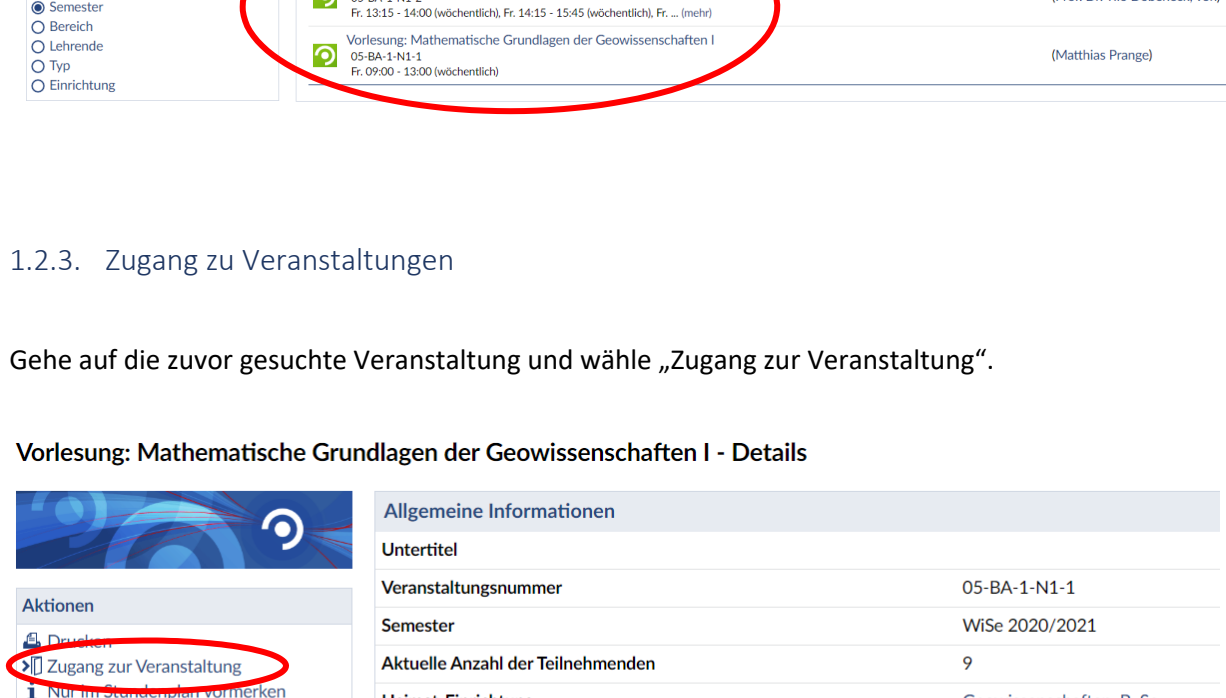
Semester
Bereich
Lehrende
Typ
Einrichtung

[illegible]
Fr. 13:15 - 14:00 (wöchentlich), Fr. 14:15 - 15:45 (wöchentlich), Fr. ... (mehr)
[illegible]

Vorlesung: Mathematische Grundlagen der Geowissenschaften I
05-BA-1-N1-1
Fr. 09:00 - 13:00 (wöchentlich)
(Matthias Prange)

1.2.3. Zugang zu Veranstaltungen

Gehe auf die zuvor gesuchte Veranstaltung und wähle „Zugang zur Veranstaltung“.

Vorlesung: Mathematische Grundlagen der Geowissenschaften I - Details

Aktionen
Drucken
Zugang zur Veranstaltung
Nur im Stundenplan vormerken

| Allgemeine Informationen | |
|---|---|
| Untertitel | |
| Veranstaltungsnummer | 05-BA-1-N1-1 |
| Semester | WiSe 2020/2021 |
| Aktuelle Anzahl der Teilnehmenden | 9 |
| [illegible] | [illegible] |